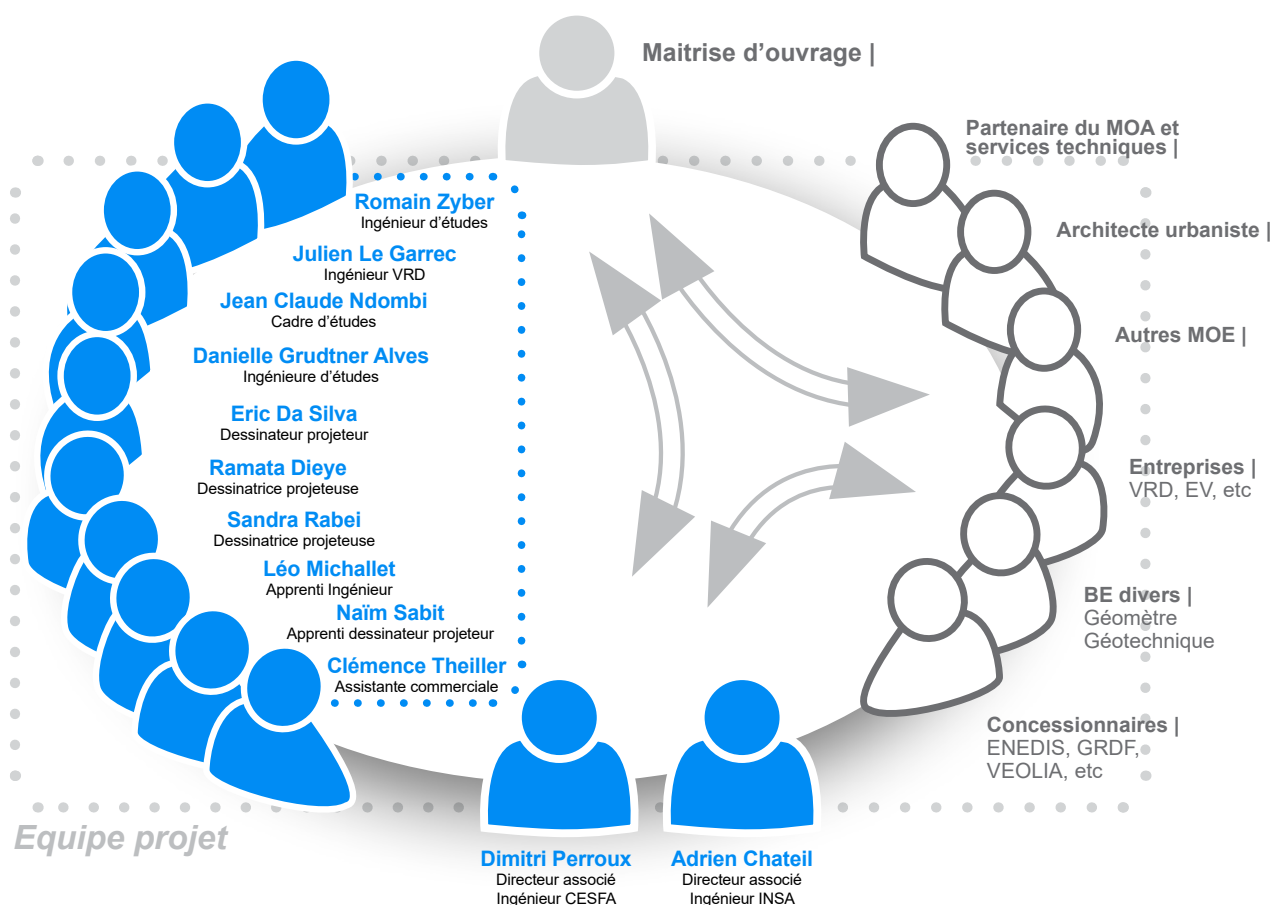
Maitrise d’ouvrage |

Partenaire du MOA et services techniques |

Architecte urbaniste |

Autres MOE |

Entreprises |
VRD, EV, etc

BE divers |
Géomètre
Géotechnique

Concessionnaires |
ENEDIS, GRDF, VEOLIA, etc

Romain Zyber
Ingénieur d’études

Julien Le Garrec
Ingénieur VRD

Jean Claude Ndombi
Cadre d’études

Danielle Grudtner Alves
Ingénieure d’études

Eric Da Silva
Dessinateur projeteur

Ramata Dieye
Dessinatrice projeteuse

Sandra Rabei
Dessinatrice projeteuse

Léo Michallet
Apprenti Ingénieur

Naïm Sabit
Apprenti dessinateur projeteur

Clémence Theiller
Assistante commerciale

Equipe projet

Dimitri Perroux
Directeur associé
Ingénieur CESFA

Adrien Chateil
Directeur associé
Ingénieur INSA